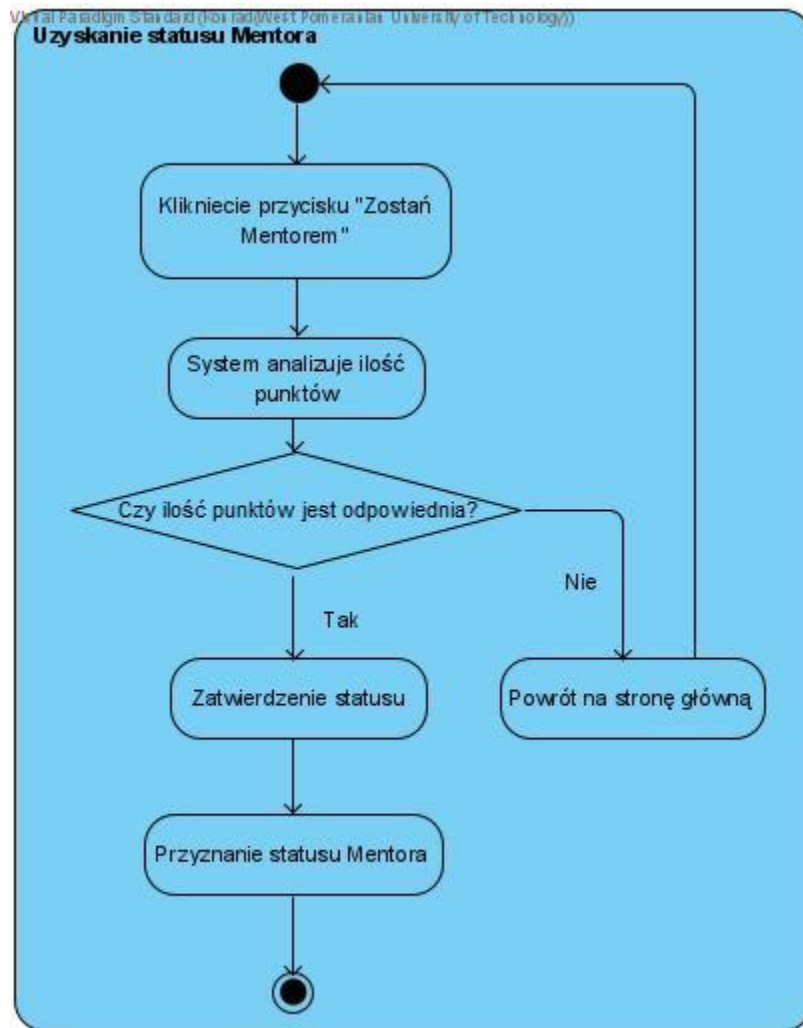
Visual Paradigm Standard(Konrad(West Pomeranian University of Technology))
Uzyskanie statusu Mentora

Kliknięcie przycisku "Zostań Mentorem"

System analizuje ilość punktów

Czy ilość punktów jest odpowiednia?

Nie

Tak

Zatwierdzenie statusu

Powrót na stronę główną

Przyznanie statusu Mentora